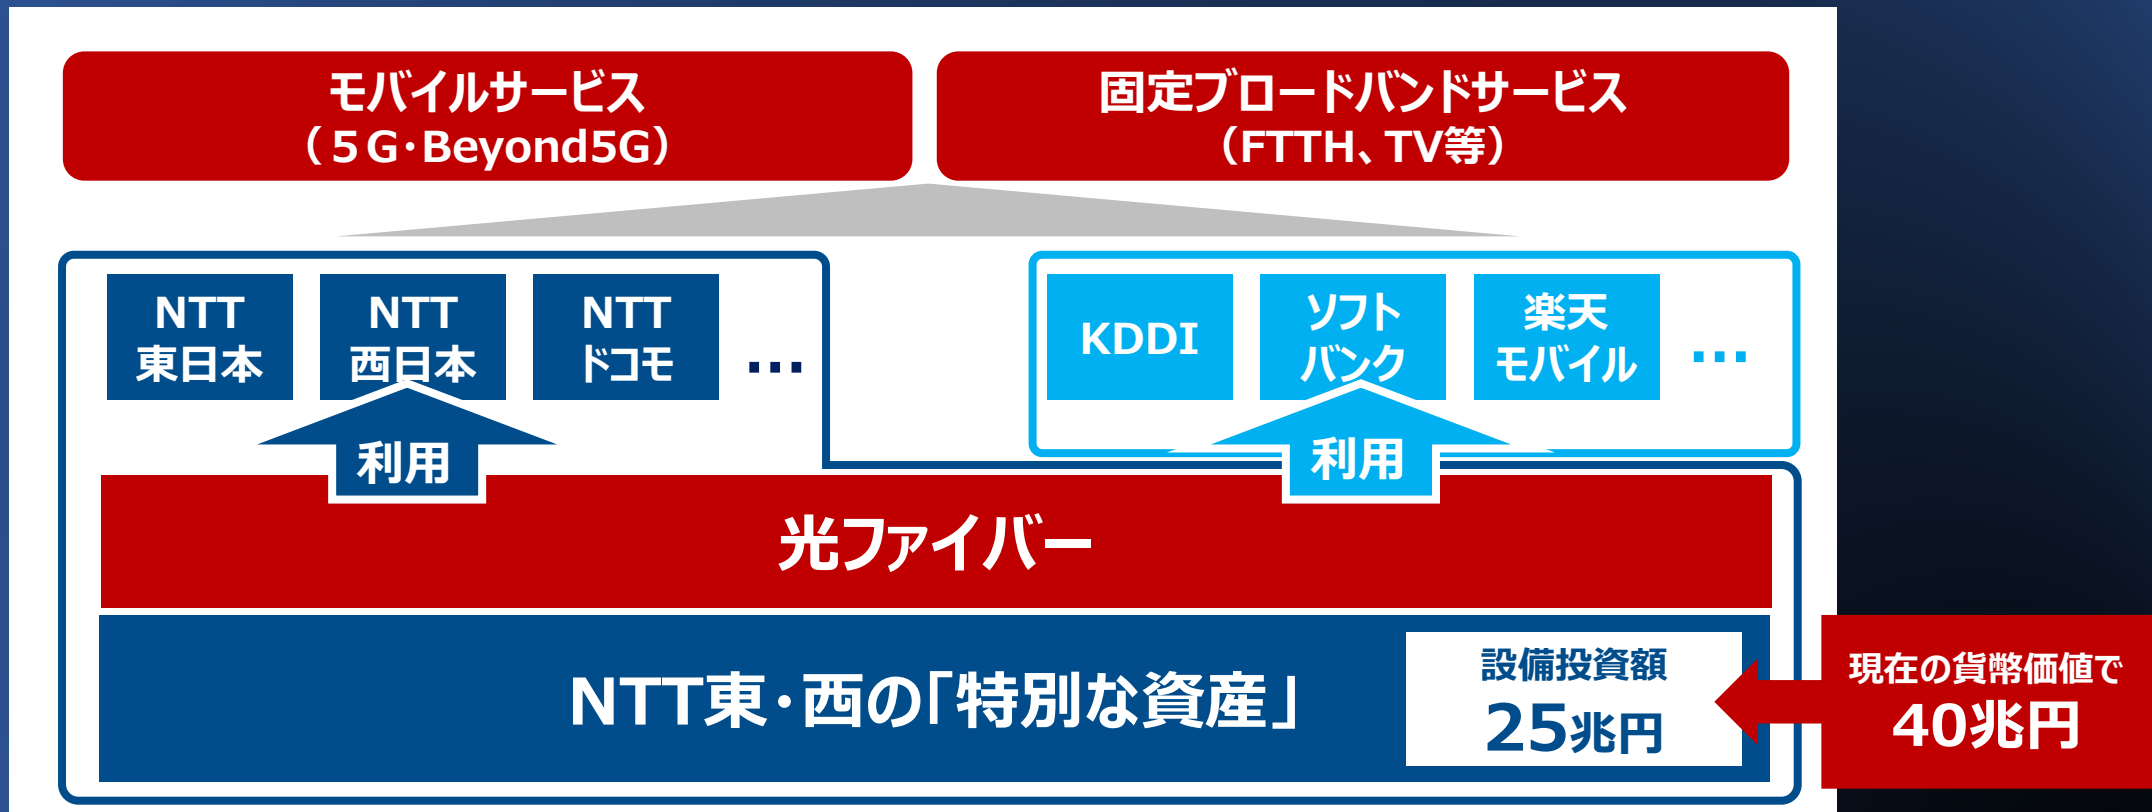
モバイルサービス
（5G・Beyond5G）

固定ブロードバンドサービス
（FTTH、TV等）

NTT
東日本

NTT
西日本

NTT
ドコモ

…

KDDI

ソフト
バンク

楽天
モバイル

…

利用

利用

光ファイバー

NTT東・西の「特別な資産」

設備投資額
25兆円

現在の貨幣価値で
40兆円